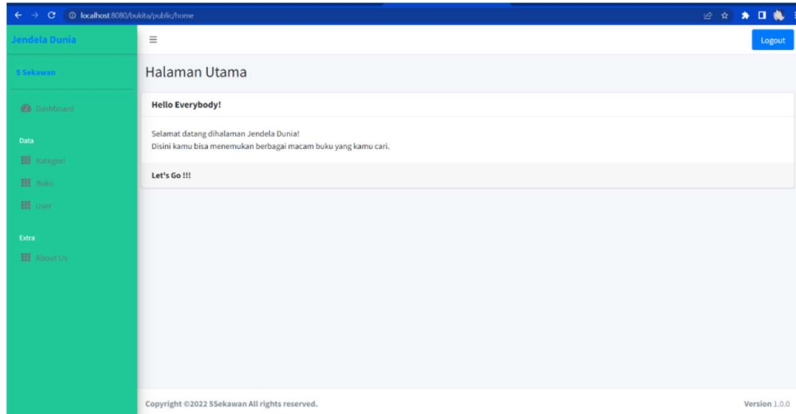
localhost:8080/bukita/public/home

Jendela Dunia

5 Sekawan

Dashboard

Data

Kategori

Buku

User

Extra

About Us

Logout

Halaman Utama

Hello Everybody!

Selamat datang dihalaman Jendela Dunia!
Disini kamu bisa menemukan berbagai macam buku yang kamu cari.

Let's Go !!!

Copyright ©2022 5Sekawan All rights reserved.

Version 1.0.0